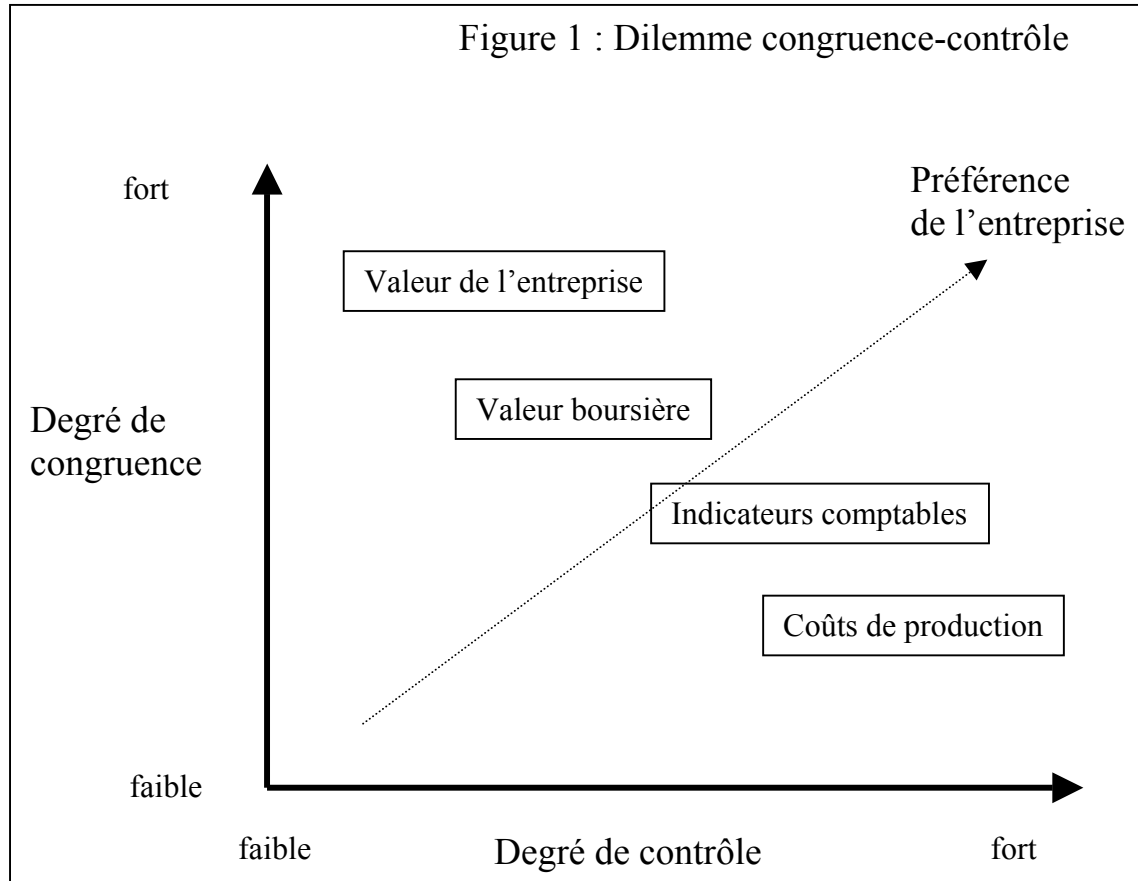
Figure 1 : Dilemme congruence-contrôle

fort

Préférence de l’entreprise

Valeur de l’entreprise

Valeur boursière

Degré de congruence

Indicateurs comptables

Coûts de production

faible

faible

Degré de contrôle

fort